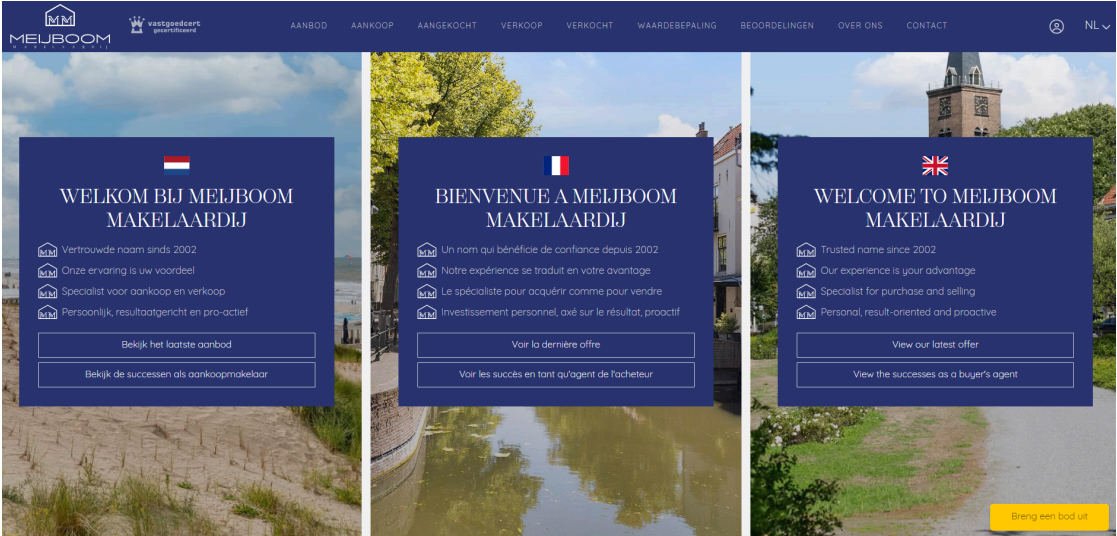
MEIJBOOM
MAKELAARDIJ

vastgoedcert
gecertificeerd

AANBOD AANKOOP AANGEKOCHT VERKOOP VERKOCHT WAARDEBEPALING BEOORDELINGEN OVER ONS CONTACT

NL

WELKOM BIJ MEIJBOOM MAKELAARDIJ

Vertrouwde naam sinds 2002
Onze ervaring is uw voordeel
Specialist voor aankoop en verkoop
Persoonlijk, resultaatgericht en pro-actief

Bekijk het laatste aanbod

Bekijk de successen als aankoopmakelaar

BIENVENUE A MEIJBOOM MAKELAARDIJ

Un nom qui bénéficie de confiance depuis 2002
Notre expérience se traduit en votre avantage
Le spécialiste pour acquérir comme pour vendre
Investissement personnel, axé sur le résultat, proactif

Voir la dernière offre

Voir les succès en tant qu'agent de l'acheteur

WELCOME TO MEIJBOOM MAKELAARDIJ

Trusted name since 2002
Our experience is your advantage
Specialist for purchase and selling
Personal, result-oriented and proactive

View our latest offer

View the successes as a buyer's agent

Breng een bod uit